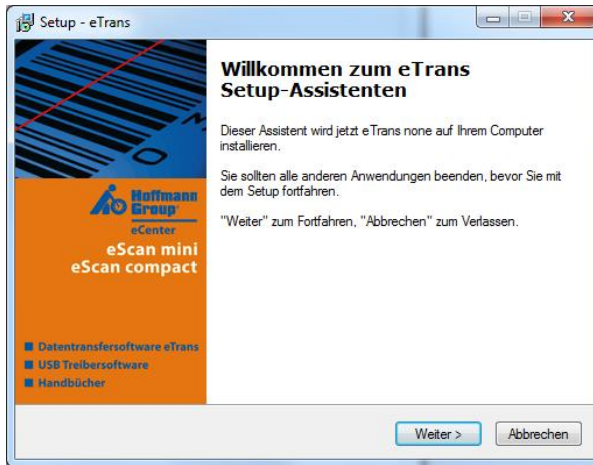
Setup - eTrans

Willkommen zum eTrans Setup-Assistenten

Dieser Assistent wird jetzt eTrans none auf Ihrem Computer installieren.

Sie sollten alle anderen Anwendungen beenden, bevor Sie mit dem Setup fortfahren.

"Weiter" zum Fortfahren, "Abbrechen" zum Verlassen.

Hoffmann Group

eCenter

eScan mini
eScan compact

Datentransfersoftware eTrans
USB Treibersoftware
Handbücher

Weiter >
Abbrechen